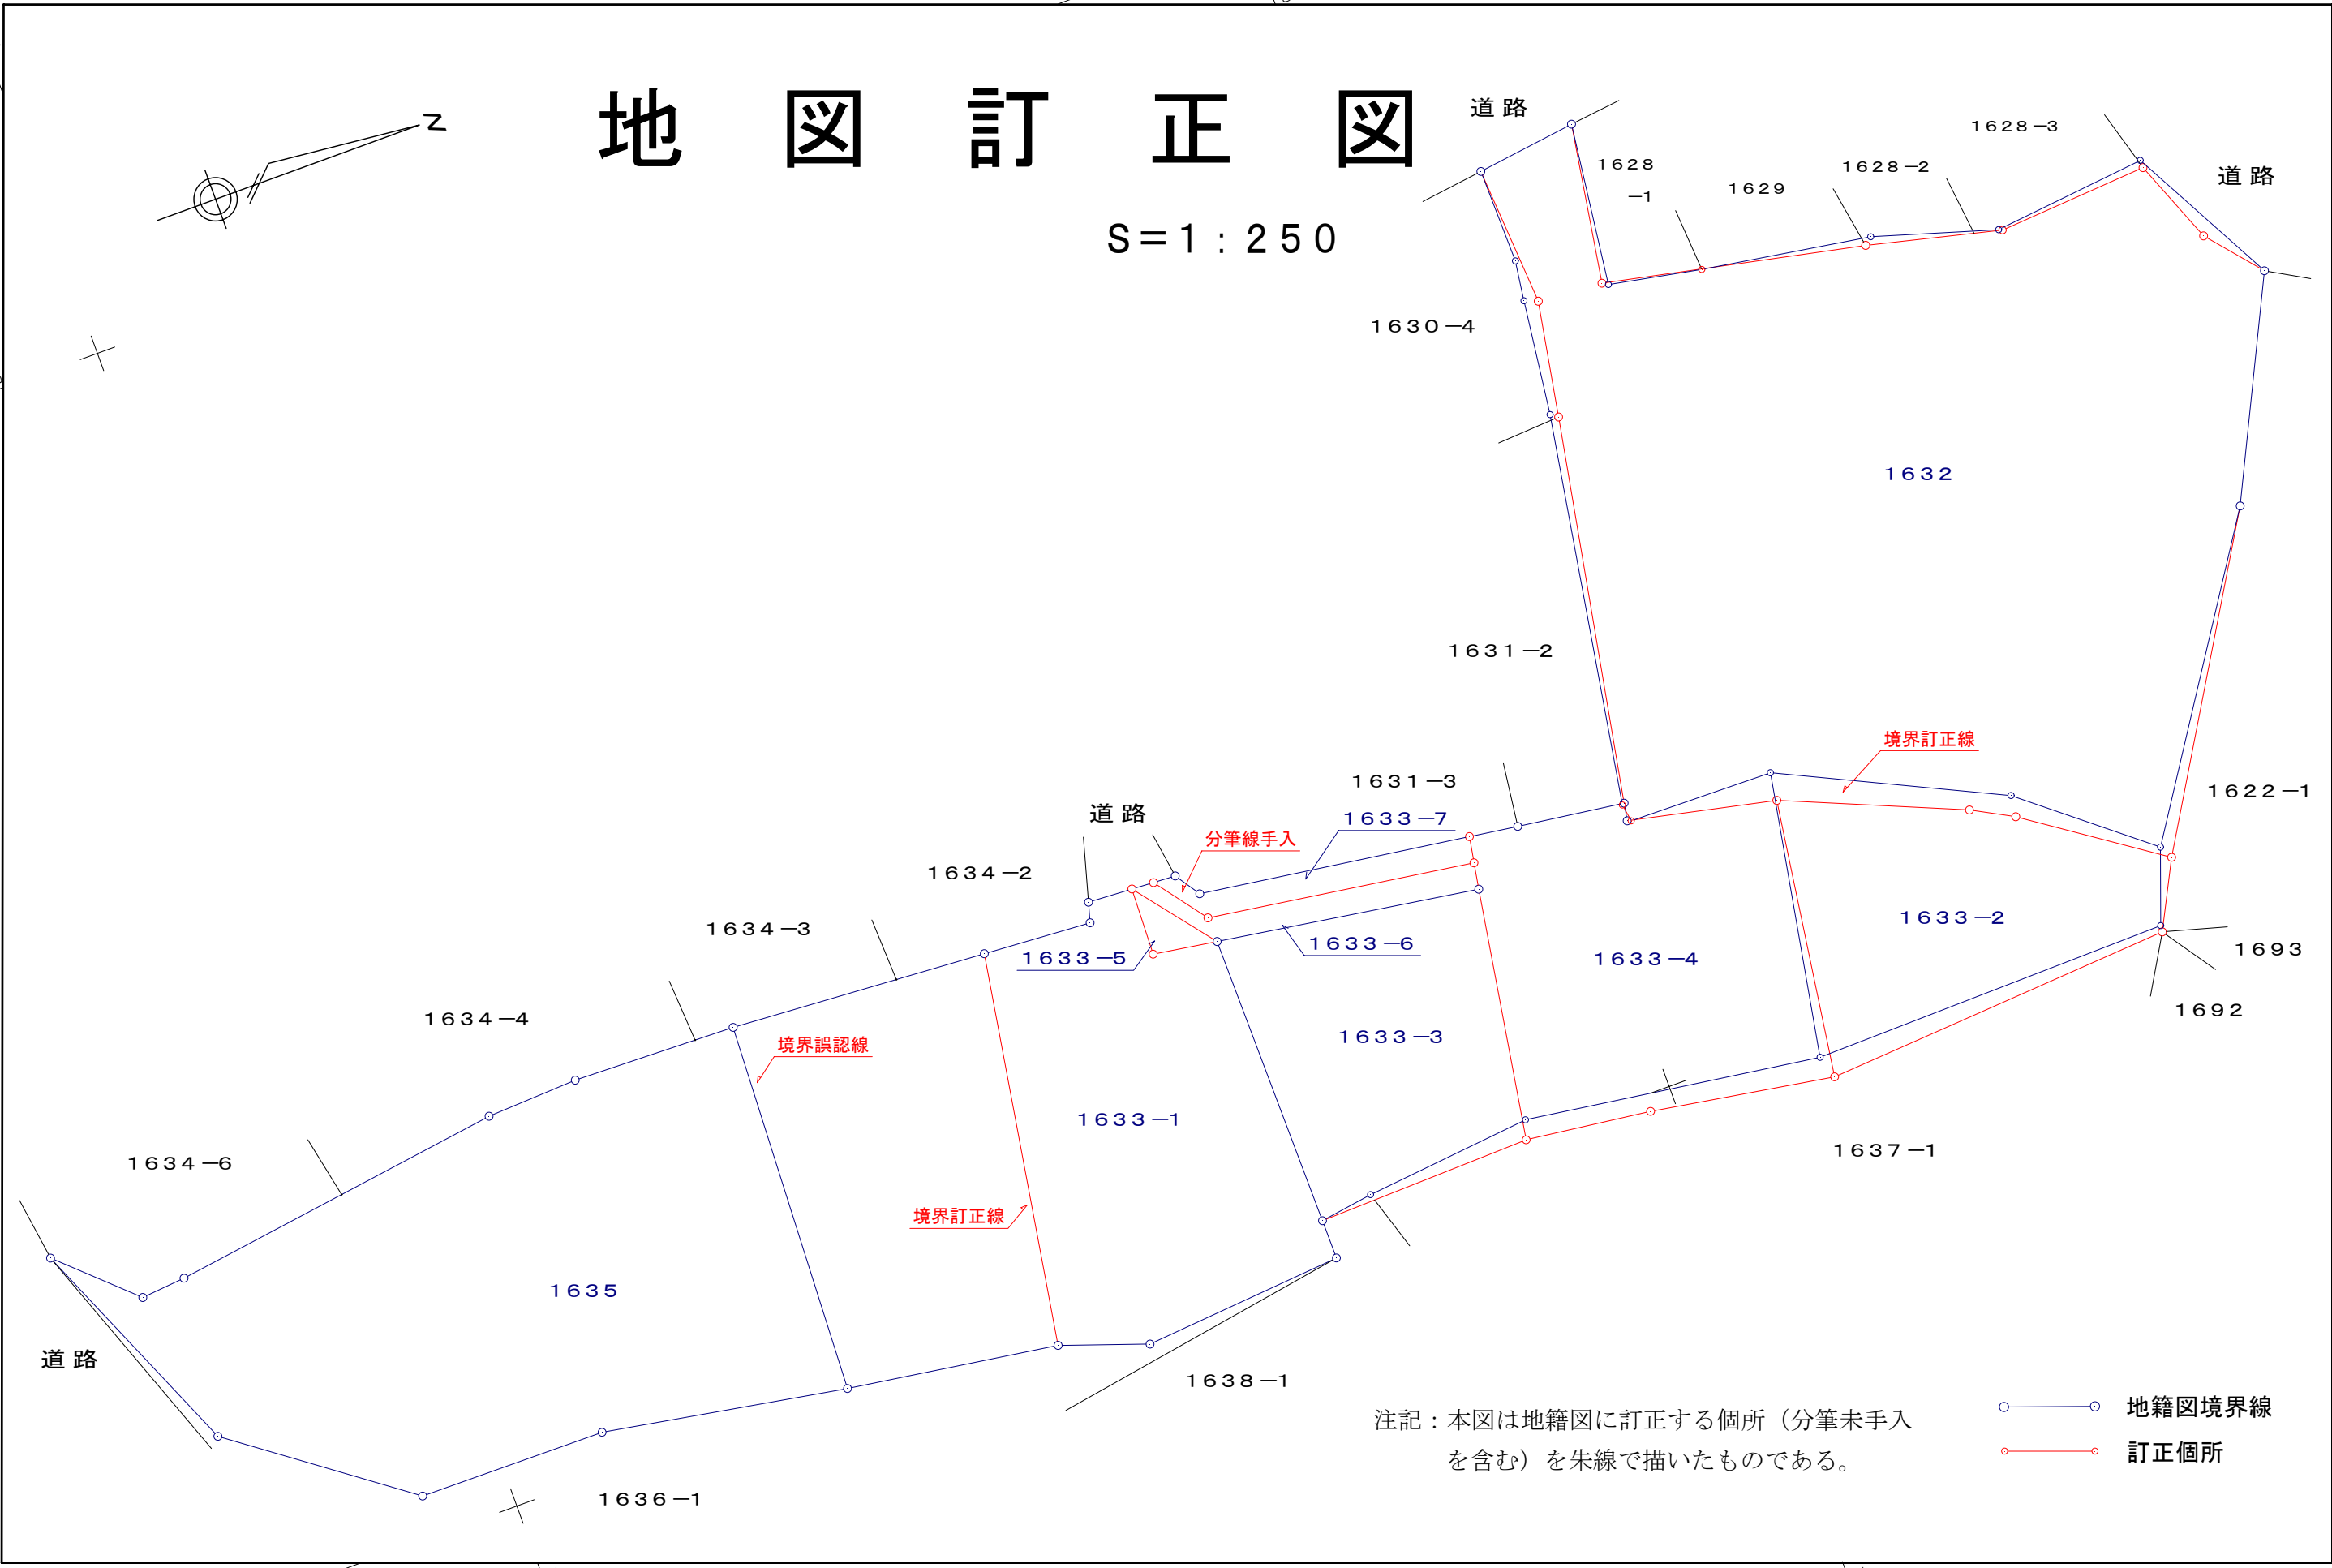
地 図 訂 正 図

N

S＝1：250

道 路

1628 −1

1629

1628−2

1628−3

道 路

1630−4

1632

1631−2

境界訂正線

1631−3

1622−1

道 路

分筆線手入

1633−7

1634−2

1634−3

1633−5

1633−6

1633−4

1633−2

1693

1692

1634−4

境界誤認線

1633−3

1633−1

1637−1

1634−6

境界訂正線

1635

道 路

1638−1

注記：本図は地籍図に訂正する個所（分筆未手入を含む）を朱線で描いたものである。

地籍図境界線

訂正個所

1636−1